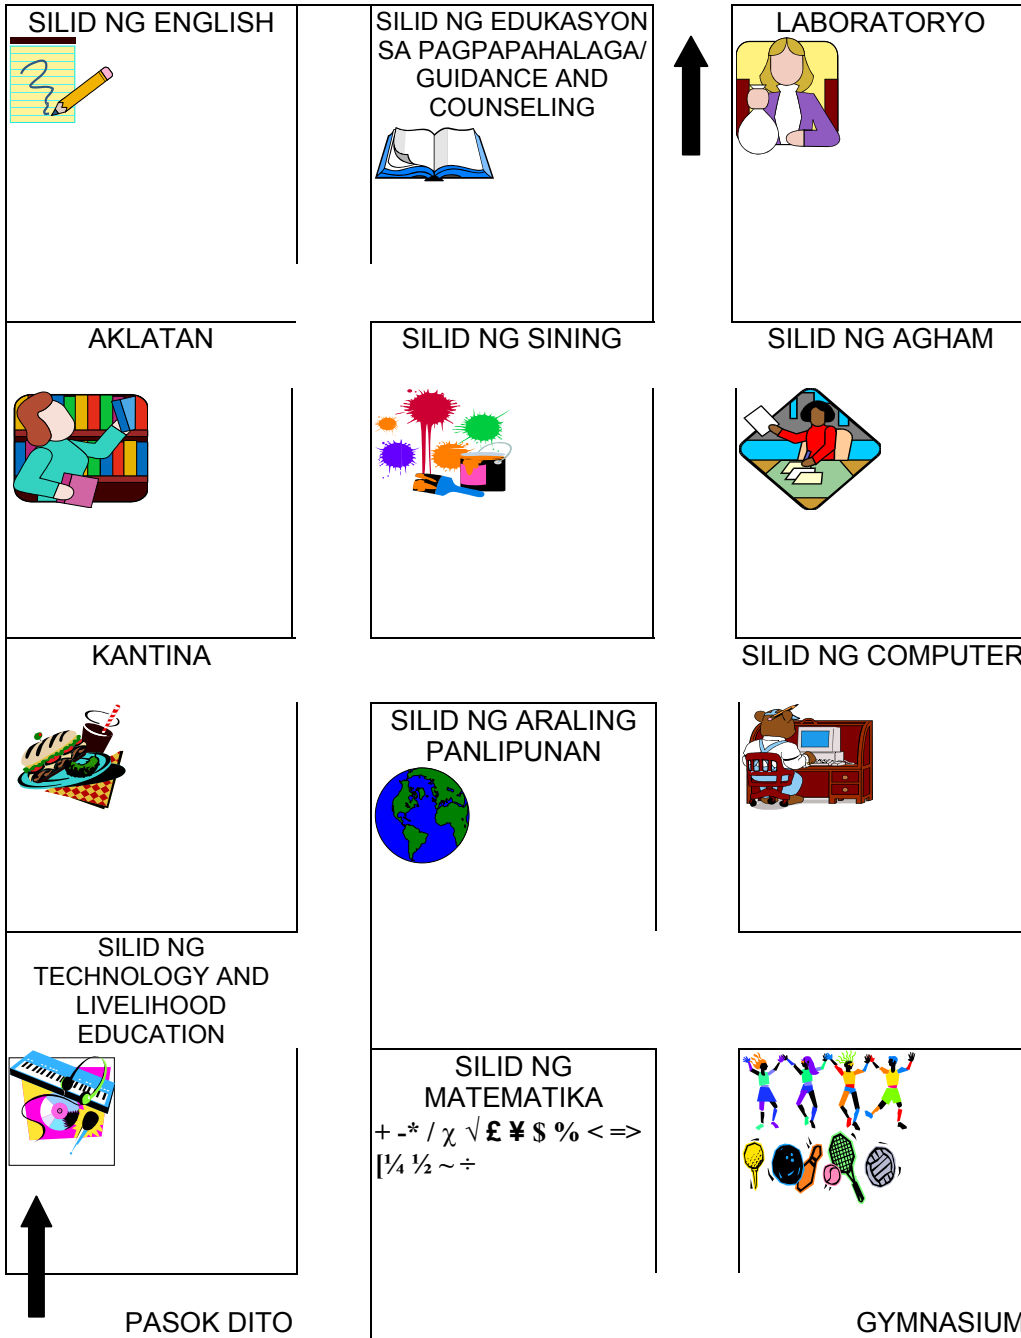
SILID NG ENGLISH

SILID NG EDUKASYON SA PAGPAPAHALAGA/ GUIDANCE AND COUNSELING

LABORATORYO

AKLATAN

SILID NG SINING

SILID NG AGHAM

KANTINA

SILID NG COMPUTER

SILID NG ARALING PANLIPUNAN

SILID NG TECHNOLOGY AND LIVELIHOOD EDUCATION

SILID NG MATEMATIKA
+ -* / $\chi$ $\sqrt{}$ £ ¥ \$ % < => [¼ ½ ~ ÷

PASOK DITO

GYMNASIUM